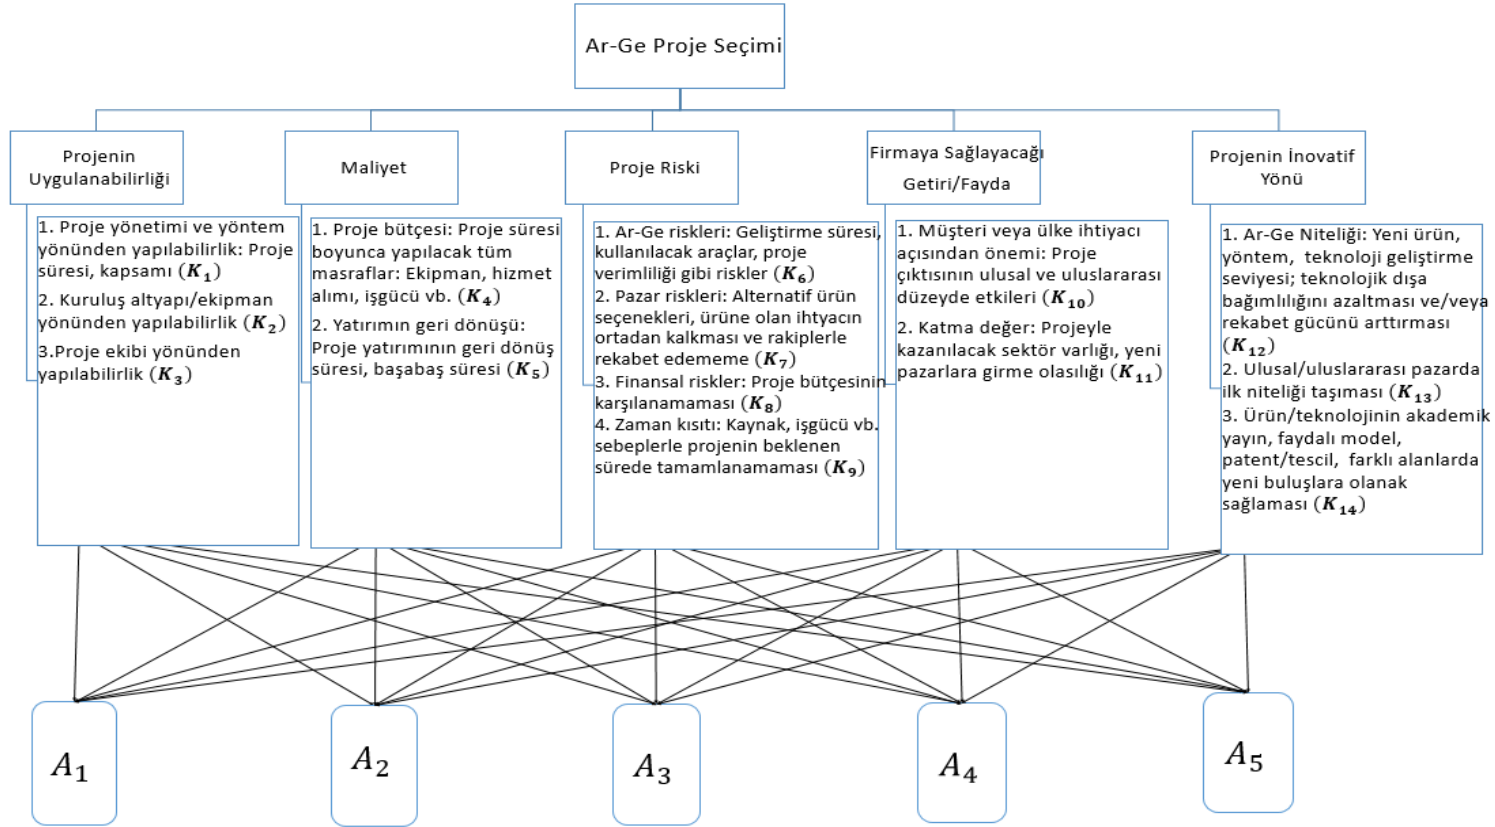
Ar-Ge Proje Seçimi

Projenin Uygulanabilirliği

Maliyet

Proje Riski

Firmaya Sağlayacağı Getiri/Fayda

Projenin İnovatif Yönü

1. Proje yönetimi ve yöntem yönünden yapılabilirlik: Proje süresi, kapsamı $(\boldsymbol{K_1})$
2. Kuruluş altyapı/ekipman yönünden yapılabilirlik $(\boldsymbol{K_2})$
3.Proje ekibi yönünden yapılabilirlik $(\boldsymbol{K_3})$

1. Proje bütçesi: Proje süresi boyunca yapılacak tüm masraflar: Ekipman, hizmet alımı, işgücü vb. $(\boldsymbol{K_4})$
2. Yatırımın geri dönüşü: Proje yatırımının geri dönüş süresi, başabaş süresi $(\boldsymbol{K_5})$

1. Ar-Ge riskleri: Geliştirme süresi, kullanılacak araçlar, proje verimliliği gibi riskler $(\boldsymbol{K_6})$
2. Pazar riskleri: Alternatif ürün seçenekleri, ürüne olan ihtyacın ortadan kalkması ve rakiplerle rekabet edememe $(\boldsymbol{K_7})$
3. Finansal riskler: Proje bütçesinin karşılanamaması $(\boldsymbol{K_8})$
4. Zaman kısıtı: Kaynak, işgücü vb. sebeplerle projenin beklenen sürede tamamlanamaması $(\boldsymbol{K_9})$

1. Müşteri veya ülke ihtiyacı açısından önemi: Proje çıktısının ulusal ve uluslararası düzeyde etkileri $(\boldsymbol{K_{10}})$
2. Katma değer: Projeyle kazanılacak sektör varlığı, yeni pazarlara girme olasılığı $(\boldsymbol{K_{11}})$

1. Ar-Ge Niteliği: Yeni ürün, yöntem, teknoloji geliştirme seviyesi; teknolojik dışa bağımlılığını azaltması ve/veya rekabet gücünü arttırması $(\boldsymbol{K_{12}})$
2. Ulusal/uluslararası pazarda ilk niteliği taşıması $(\boldsymbol{K_{13}})$
3. Ürün/teknolojinin akademik yayın, faydalı model, patent/tescil, farklı alanlarda yeni buluşlara olanak sağlaması $(\boldsymbol{K_{14}})$

$A_1$

$A_2$

$A_3$

$A_4$

$A_5$